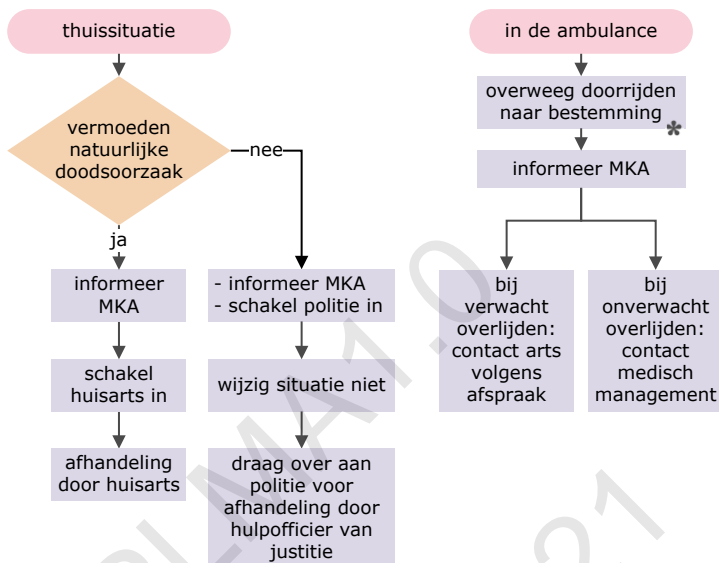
thuissituatie

vermoeden natuurlijke doodsoorzaak

nee

ja

informeer MKA

schakel huisarts in

afhandeling door huisarts

- informeer MKA
- schakel politie in

wijzig situatie niet

draag over aan politie voor afhandeling door hulpofficier van justitie

in de ambulance

overweeg doorrijden naar bestemming *

informeer MKA

bij verwacht overlijden: contact arts volgens afspraak

bij onverwacht overlijden: contact medisch management